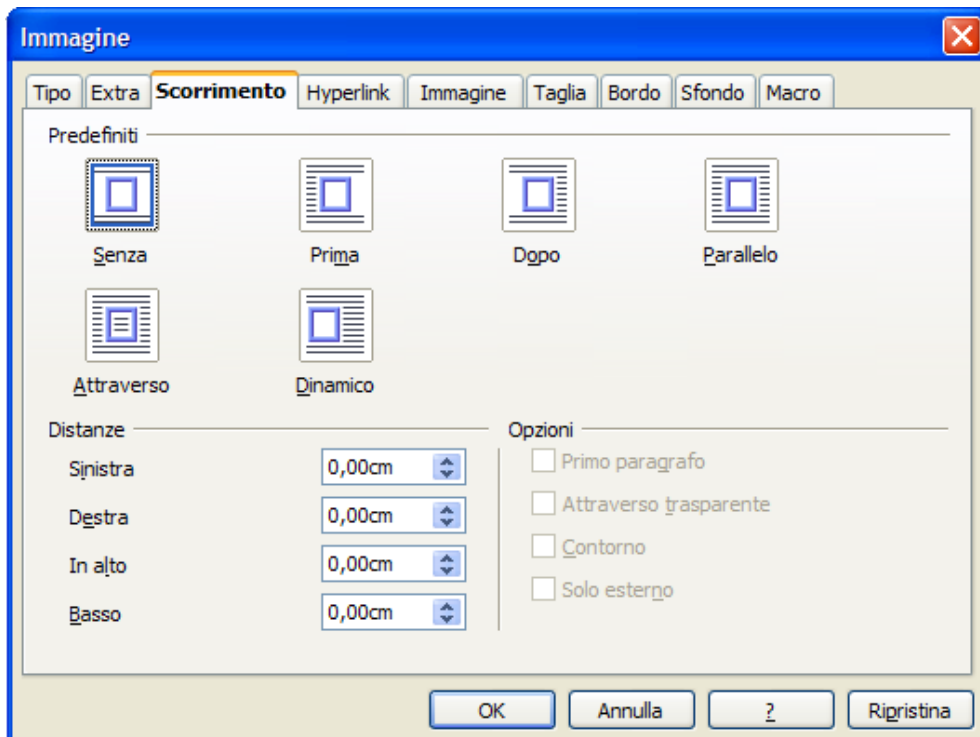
Immagine

Tipo | Extra | Scorrimento | Hyperlink | Immagine | Taglia | Bordo | Sfondo | Macro

Predefiniti

Senza
Prima
Dopo
Parallelo
Attraverso
Dinamico

Distanze
Sinistra 0,00cm
Destra 0,00cm
In alto 0,00cm
Basso 0,00cm

Opzioni
Primo paragrafo
Attraverso trasparente
Contorno
Solo esterno

OK
Annulla
?
Ripristina